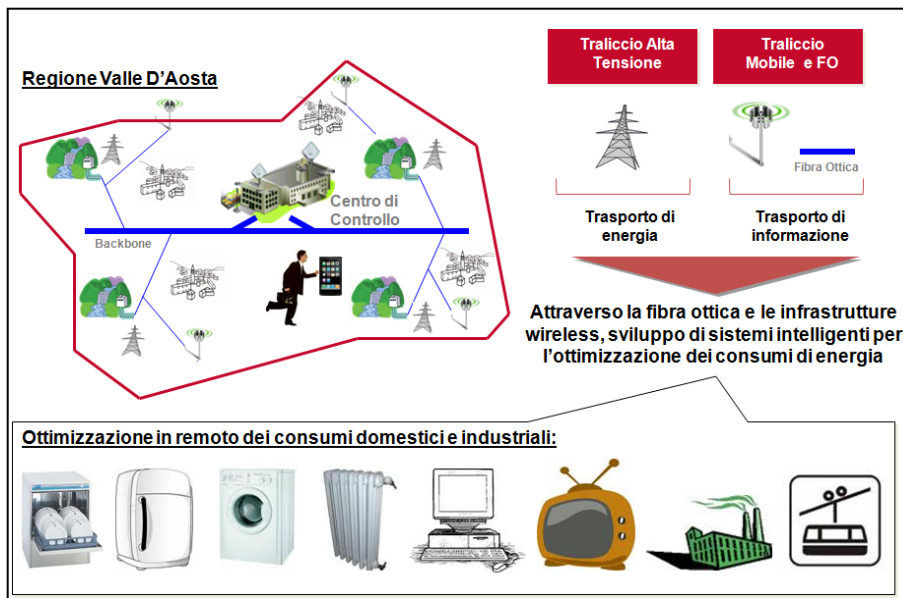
Regione Valle D'Aosta

Centro di Controllo

Backbone

Traliccio Alta Tensione

Traliccio Mobile e FO

Fibra Ottica

Trasporto di energia

Trasporto di informazione

Attraverso la fibra ottica e le infrastrutture wireless, sviluppo di sistemi intelligenti per l'ottimizzazione dei consumi di energia

Ottimizzazione in remoto dei consumi domestici e industriali: